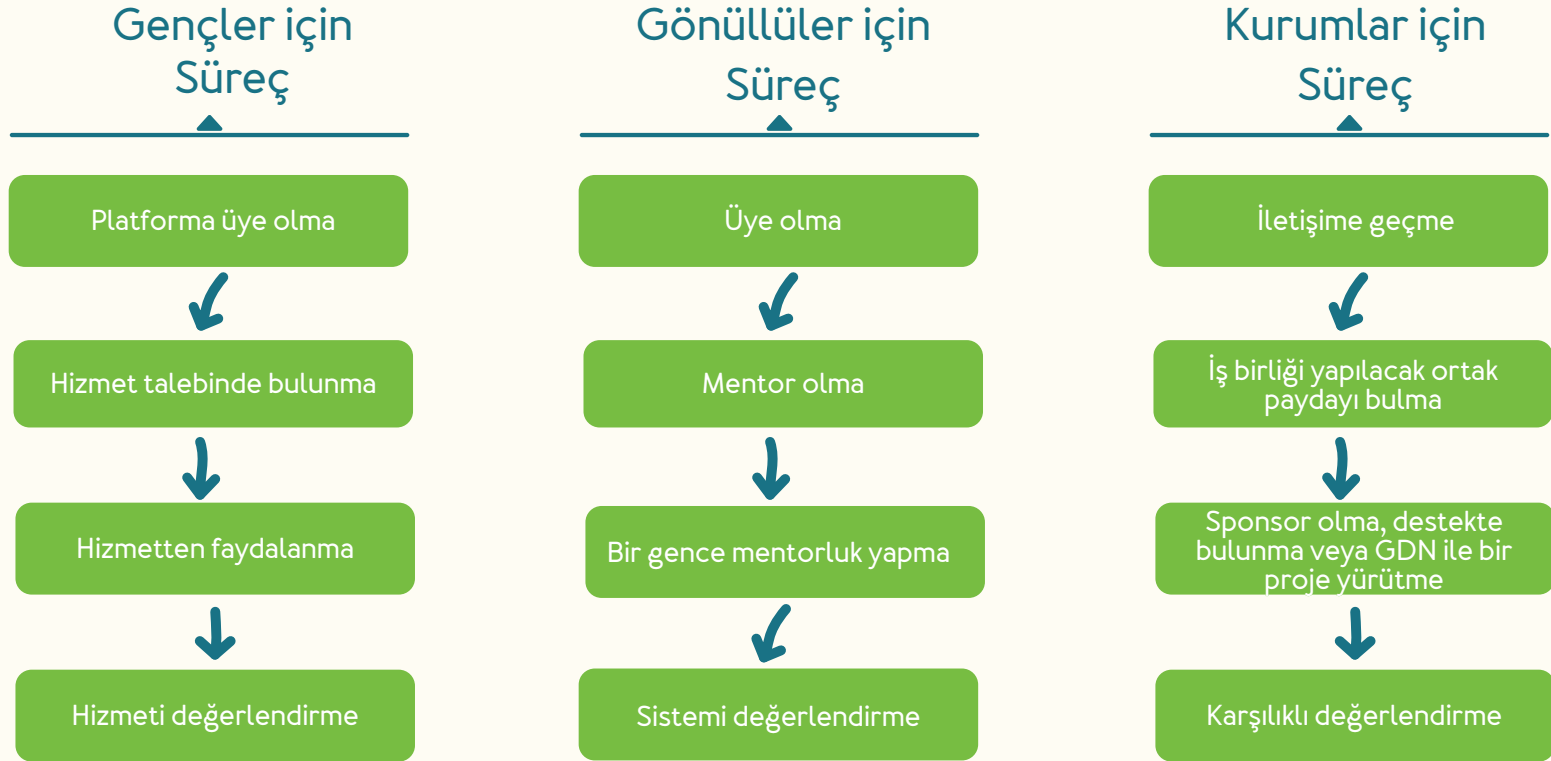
Gençler için Süreç

Platforma üye olma

Hizmet talebinde bulunma

Hizmetten faydalanma

Hizmeti değerlendirme

Gönüllüler için Süreç

Üye olma

Mentor olma

Bir gence mentorluk yapma

Sistemi değerlendirme

Kurumlar için Süreç

İletişime geçme

İş birliği yapılacak ortak paydayı bulma

Sponsor olma, destekte bulunma veya GDN ile bir proje yürütme

Karşılıklı değerlendirme